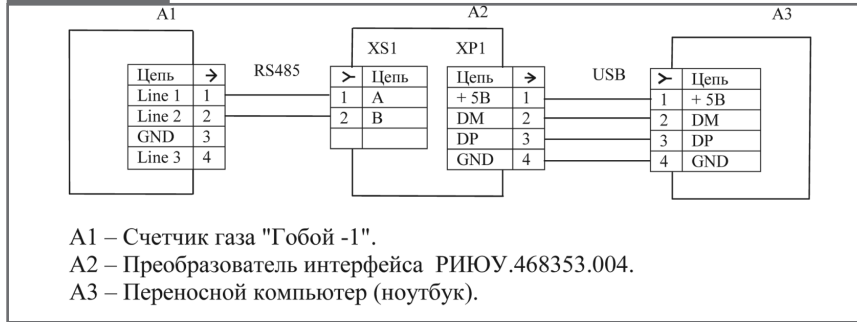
A1

| Цепь | → |
|---|---|
| Line 1 | 1 |
| Line 2 | 2 |
| GND | 3 |
| Line 3 | 4 |

RS485

A2

XS1

| ≻ | Цепь |
|---|---|
| 1 | A |
| 2 | B |

XP1

| Цепь | → |
|---|---|
| + 5В | 1 |
| DM | 2 |
| DP | 3 |
| GND | 4 |

USB

A3

| ≻ | Цепь |
|---|---|
| 1 | + 5В |
| 2 | DM |
| 3 | DP |
| 4 | GND |

А1 – Счетчик газа "Гобой -1".
А2 – Преобразователь интерфейса РИЮУ.468353.004.
А3 – Переносной компьютер (ноутбук).